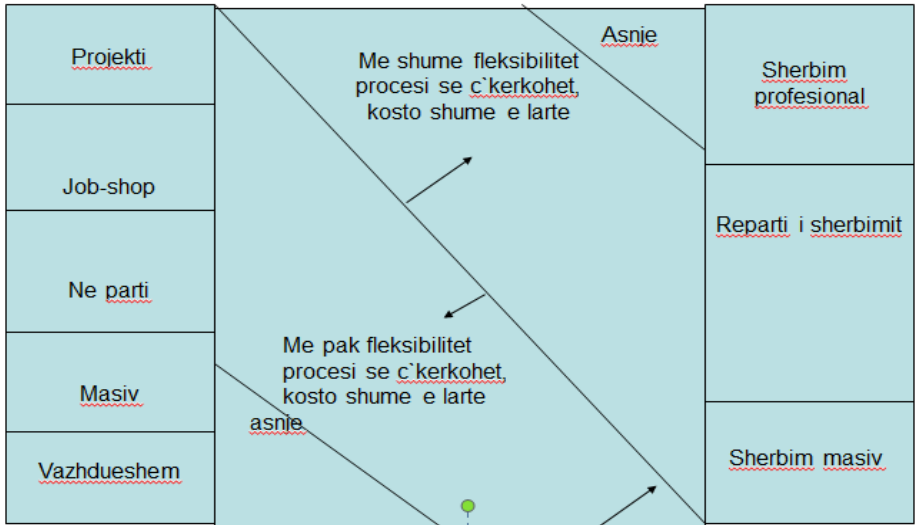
Projekti

Job-shop

Ne parti

Masiv

Vazhdueshem

Asnje

Me shume fleksibilitet procesi se c`kerkohet, kosto shume e larte

Me pak fleksibilitet procesi se c`kerkohet, kosto shume e larte

asnje

Sherbim profesional

Reparti i sherbimit

Sherbim masiv